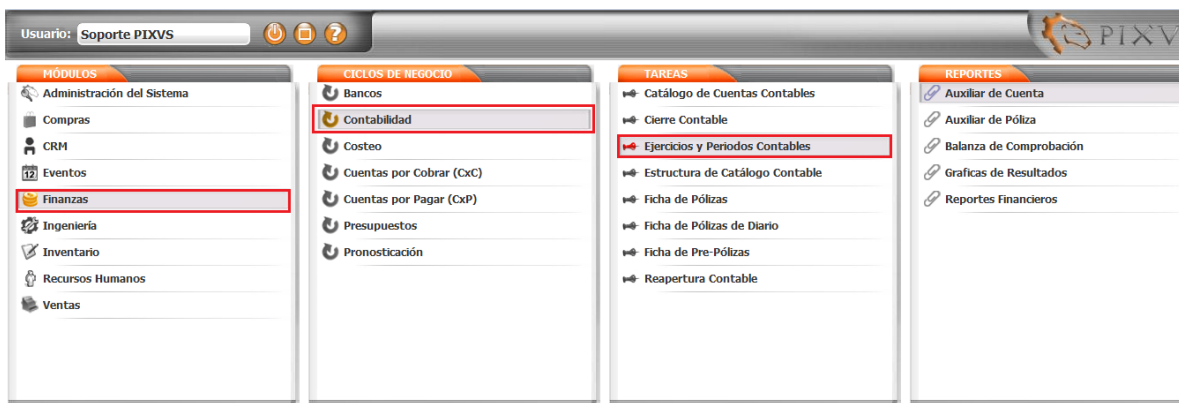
Usuario: Soporte PIXVS

PIXV

MÓDULOS
Administración del Sistema
Compras
CRM
Eventos
Finanzas
Ingeniería
Inventario
Recursos Humanos
Ventas

CICLOS DE NEGOCIO
Bancos
Contabilidad
Costeo
Cuentas por Cobrar (CxC)
Cuentas por Pagar (CxP)
Presupuestos
Pronosticación

TAREAS
Catálogo de Cuentas Contables
Cierre Contable
Ejercicios y Periodos Contables
Estructura de Catálogo Contable
Ficha de Pólizas
Ficha de Pólizas de Diario
Ficha de Pre-Pólizas
Reapertura Contable

REPORTES
Auxiliar de Cuenta
Auxiliar de Póliza
Balanza de Comprobación
Graficas de Resultados
Reportes Financieros